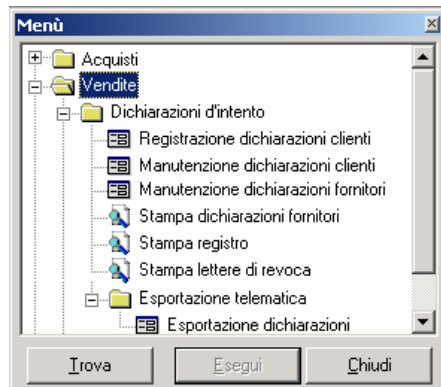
Menù

Acquisti
Vendite
Dichiarazioni d'intento
Registrazione dichiarazioni clienti
Manutenzione dichiarazioni clienti
Manutenzione dichiarazioni fornitori
Stampa dichiarazioni fornitori
Stampa registro
Stampa lettere di revoca
Esportazione telematica
Esportazione dichiarazioni

Trova
Esegui
Chiudi